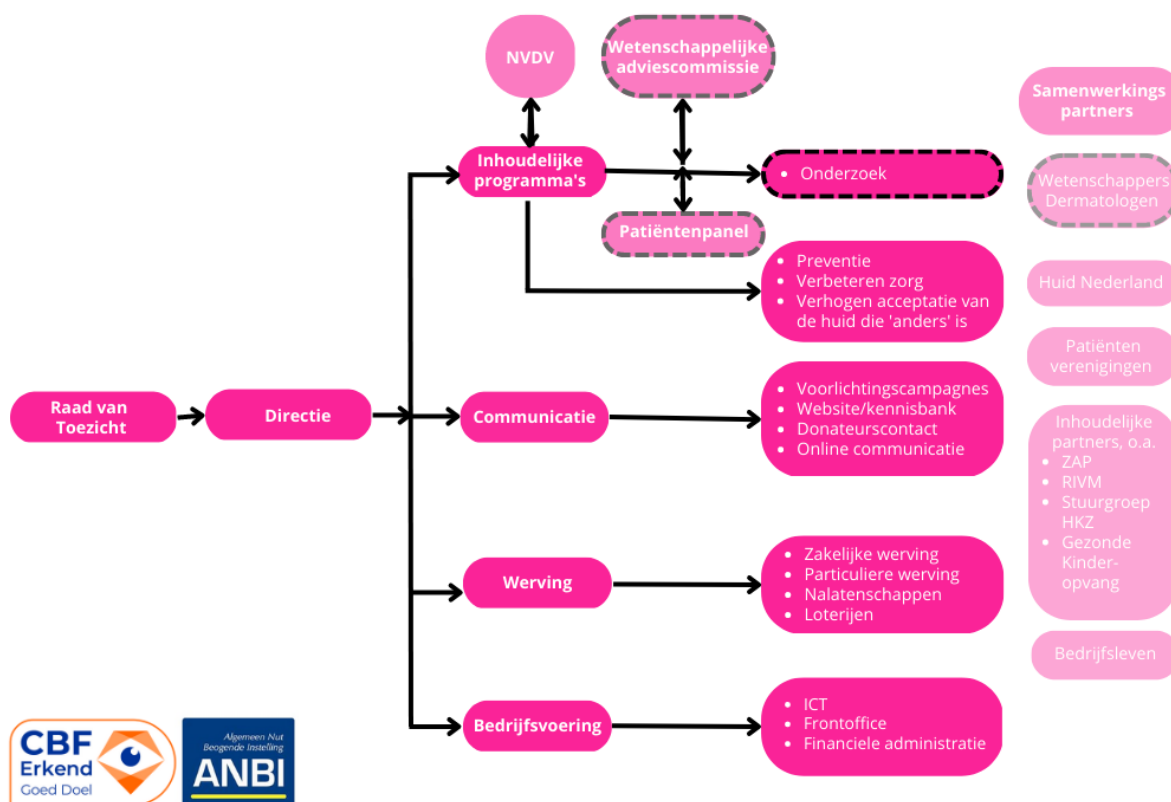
NVDV

Wetenschappelijke adviescommissie

Samenwerkings partners

Inhoudelijke programma's

- Onderzoek

Wetenschappers Dermatologen

Patiëntenpanel

- Preventie
- Verbeteren zorg
- Verhogen acceptatie van de huid die 'anders' is

Huid Nederland

Patiënten verenigingen

Raad van Toezicht

Directie

Communicatie

- Voorlichtingscampagnes
- Website/kennisbank
- Donateurscontact
- Online communicatie

Inhoudelijke partners, o.a.
- ZAP
- RIVM
- Stuurgroep HKZ
- Gezonde Kinderopvang

Werving

- Zakelijke werving
- Particuliere werving
- Nalatenschappen
- Loterijen

Bedrijfsleven

Bedrijfsvoering

- ICT
- Frontoffice
- Financiele administratie

CBF Erkend Goed Doel

Algemeen Nut Beogende Instelling ANBI